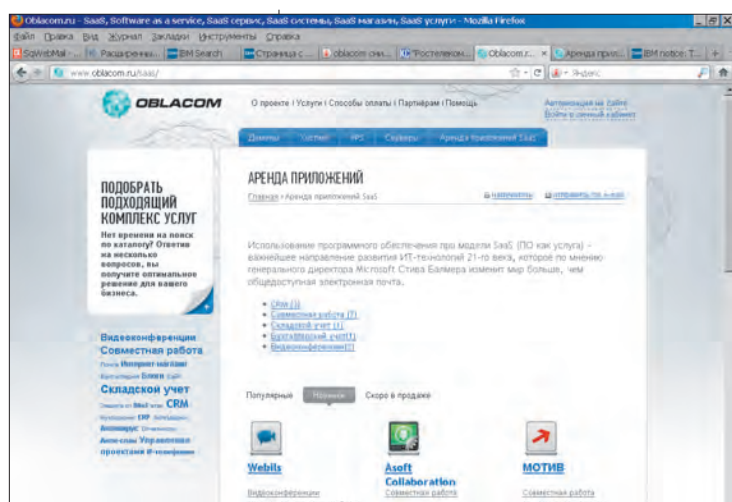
Oblacom.ru - SaaS, Software as a service, SaaS сервис, SaaS системы, SaaS магазин, SaaS услуги - Mozilla Firefox
Файл Правка Вид Журнал Закладки Инструменты Справка
SqWebMail - ... Расширенны... IBM Search Страница с ... oblacom сии... Ростелеком... Oblacom.r... Аренда прил... IBM notice: T...
www.oblacom.ru/saas/
Яндекс

OBLACOM
О проекте | Услуги | Способы оплаты | Партнёрам | Помощь
Авторизация на сайте
Войти в личный кабинет
Домены Хостинг VPS Серверы Аренда приложений SaaS

ПОДОБРАТЬ ПОДХОДЯЩИЙ КОМПЛЕКС УСЛУГ
Нет времени на поиск по каталогу? Ответив на несколько вопросов, вы получите оптимальное решение для вашего бизнеса.

Видеоконференции
Совместная работа
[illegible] Интернет-магазин
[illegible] Блоги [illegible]
Складской учет
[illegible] CRM
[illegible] ERP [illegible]
Антивирус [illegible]
Анти-спам Управление проектами IP-телефония

АРЕНДА ПРИЛОЖЕНИЙ
Главная › Аренда приложений SaaS
Напечатать Отправить по e-mail

Использование программного обеспечения про модели SaaS (ПО как услуга) – важнейшее направление развития ИТ-технологий 21-го века, которое по мнению генерального директора Microsoft Стива Балмера изменит мир больше, чем общедоступная электронная почта.

• CRM (1)
• Совместная работа (2)
• Складской учет (1)
• Бухгалтерский учет (1)
• Видеоконференции (2)

Популярные Новинки Скоро в продаже

Webils
Видеоконференции

Asoft Collaboration
Совместная работа

МОТИВ
Совместная работа